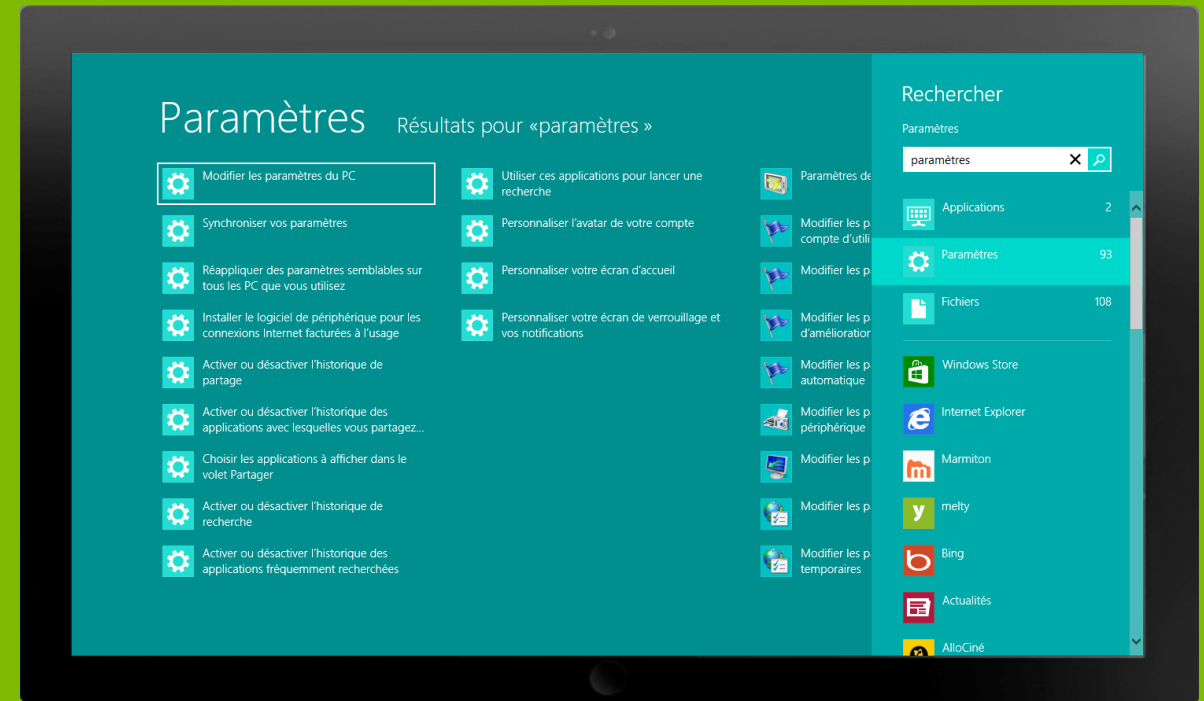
Paramètres Résultats pour «paramètres »

Modifier les paramètres du PC

Synchroniser vos paramètres

Réappliquer des paramètres semblables sur tous les PC que vous utilisez

Installer le logiciel de périphérique pour les connexions Internet facturées à l'usage

Activer ou désactiver l'historique de partage

Activer ou désactiver l'historique des applications avec lesquelles vous partagez...

Choisir les applications à afficher dans le volet Partager

Activer ou désactiver l'historique de recherche

Activer ou désactiver l'historique des applications fréquemment recherchées

Utiliser ces applications pour lancer une recherche

Personnaliser l'avatar de votre compte

Personnaliser votre écran d'accueil

Personnaliser votre écran de verrouillage et vos notifications

Paramètres de

Modifier les p compte d'utili

Modifier les p

Modifier les p d'amélioration

Modifier les p automatique

Modifier les p périphérique

Modifier les p

Modifier les p

Modifier les p temporaires

Rechercher

Paramètres

paramètres

Applications 2

Paramètres 93

Fichiers 108

Windows Store

Internet Explorer

Marmiton

melty

Bing

Actualités

AlloCiné